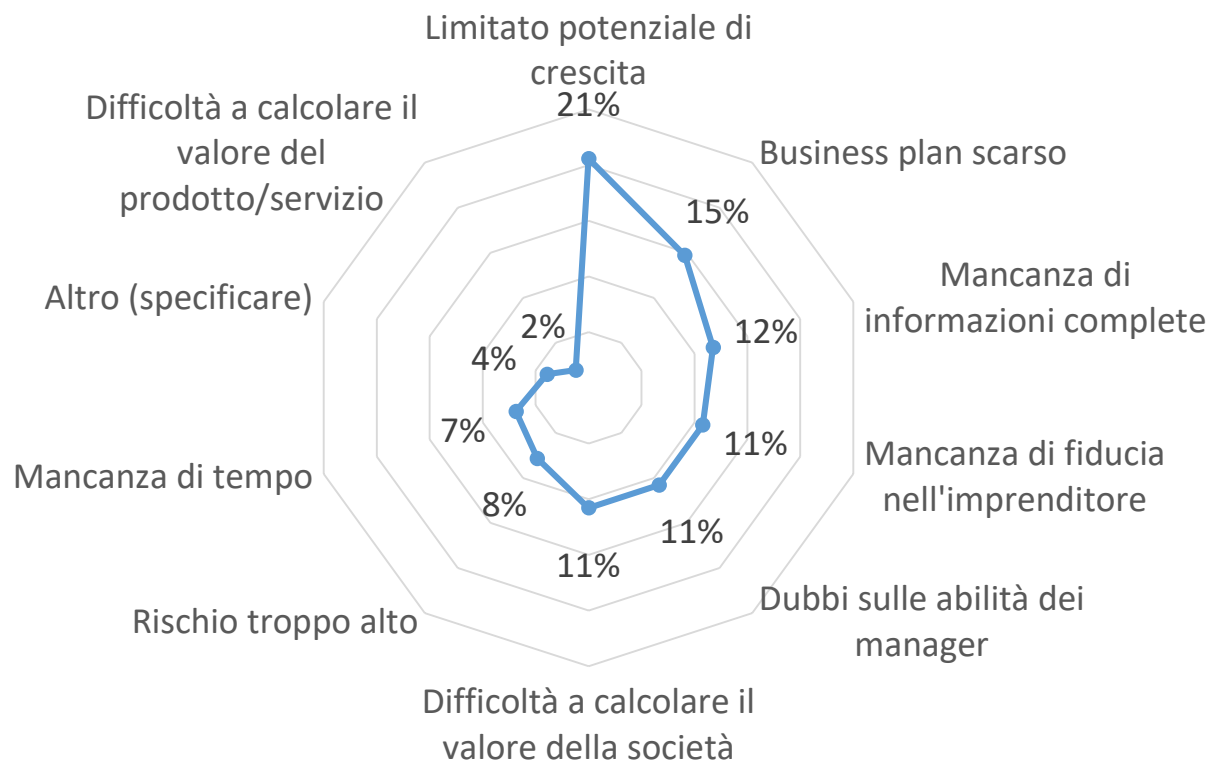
Limitato potenziale di crescita
21%
Business plan scarso
15%
Mancanza di informazioni complete
12%
Mancanza di fiducia nell'imprenditore
11%
Dubbi sulle abilità dei manager
11%
Difficoltà a calcolare il valore della società
11%
Rischio troppo alto
8%
Mancanza di tempo
7%
Altro (specificare)
4%
Difficoltà a calcolare il valore del prodotto/servizio
2%